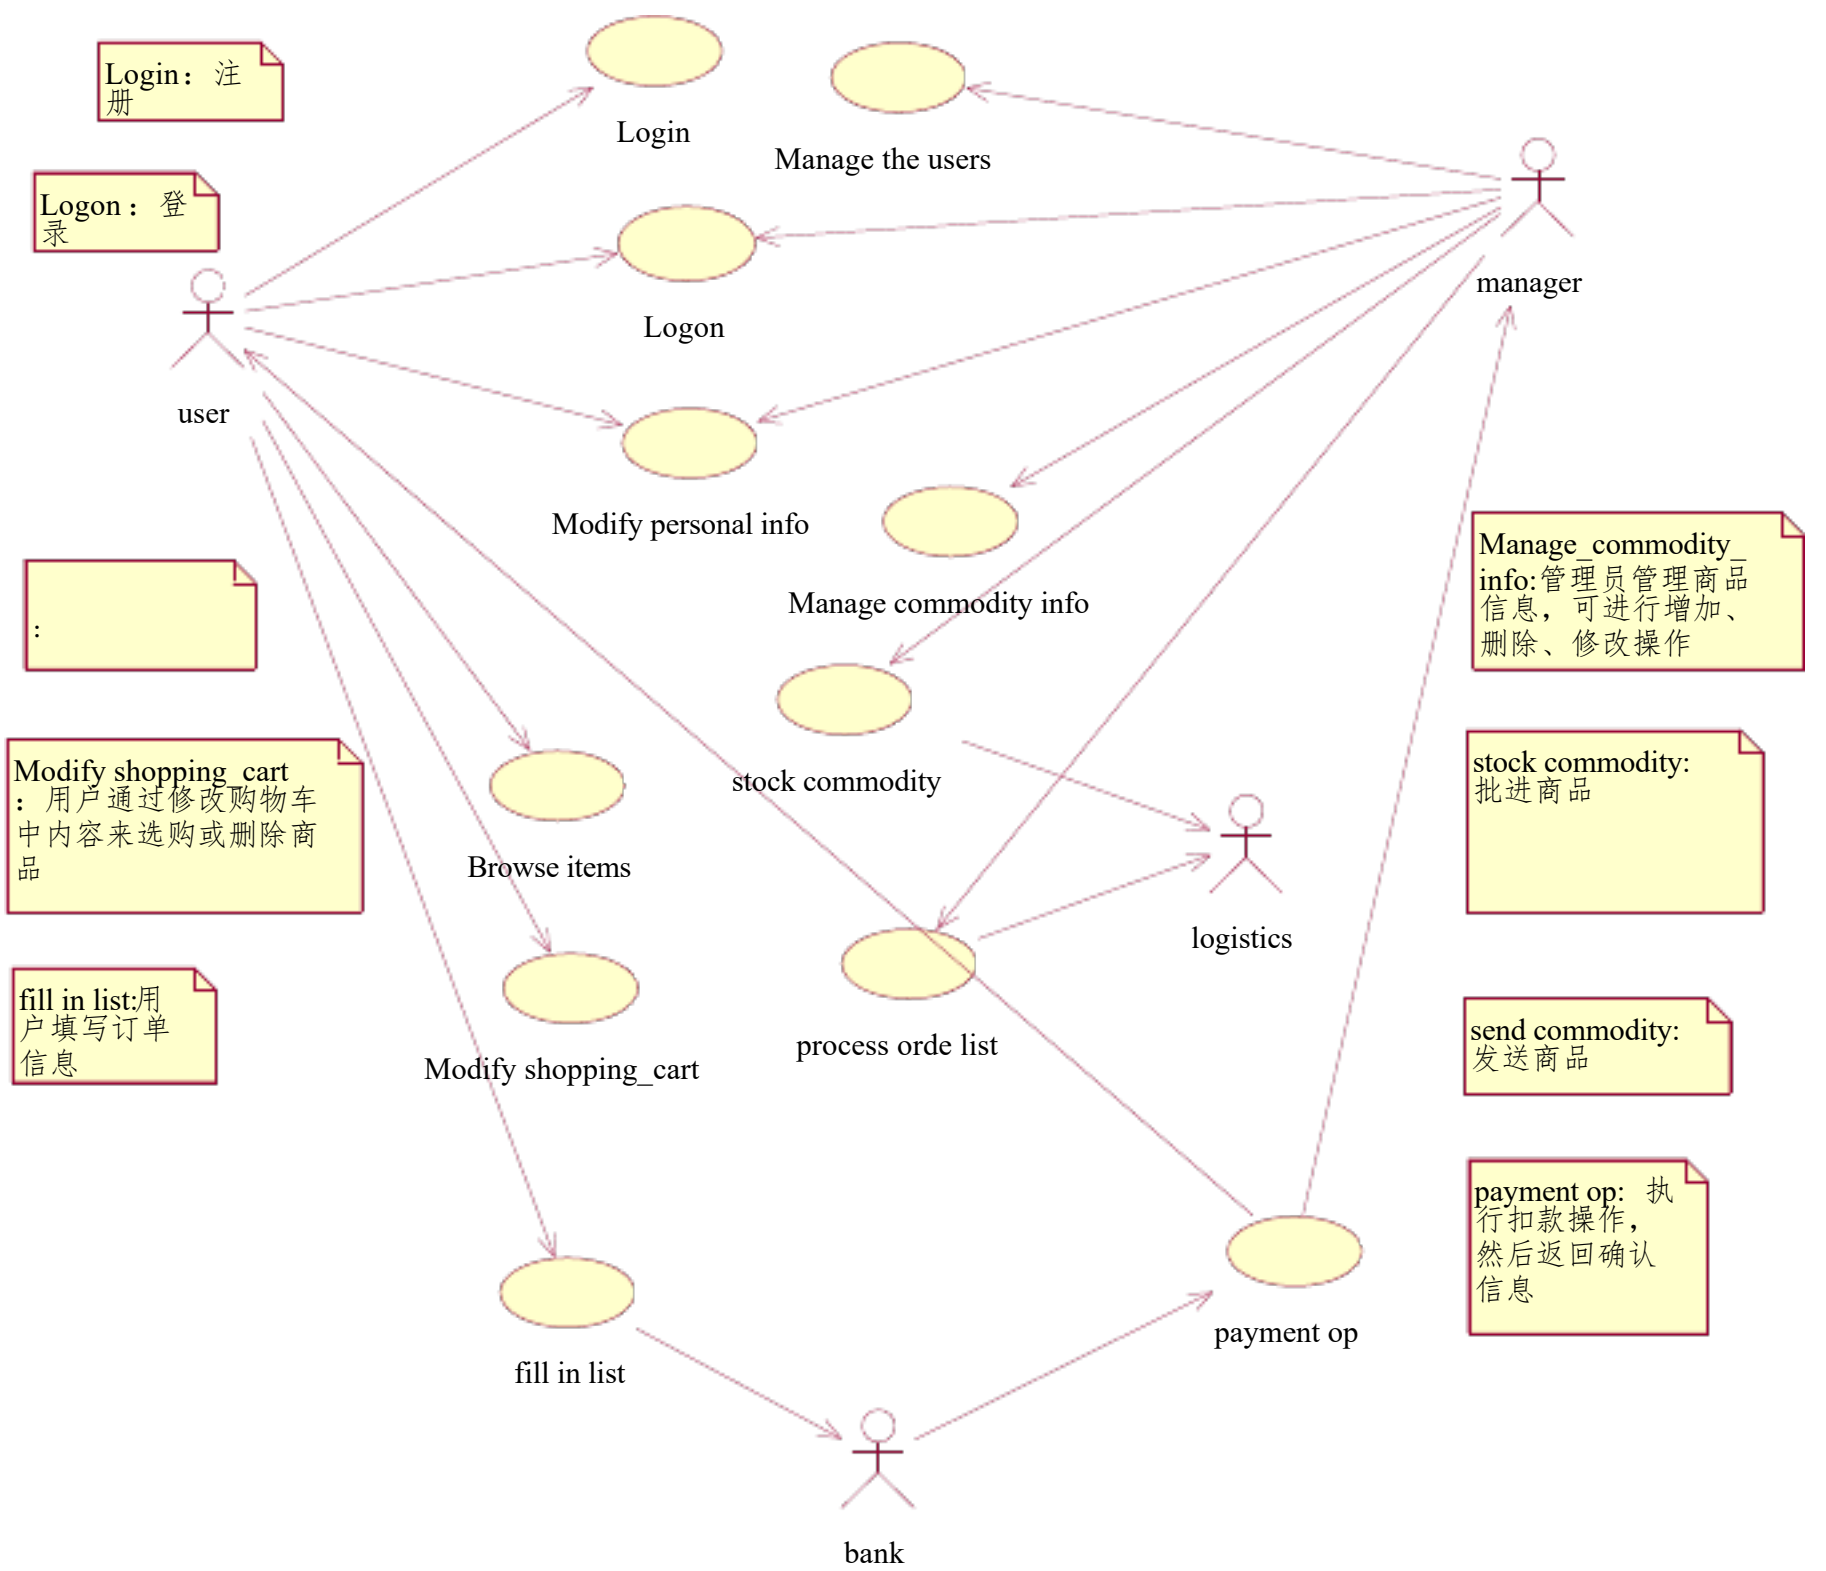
Login：注册

Logon：登录

Login

Manage the users

Logon

manager

user

Modify personal info

Manage commodity info

Manage_commodity_info:管理员管理商品信息，可进行增加、删除、修改操作

:

stock commodity

Modify shopping_cart：用户通过修改购物车中内容来选购或删除商品

Browse items

stock commodity: 批进商品

logistics

process orde list

fill in list:用户填写订单信息

Modify shopping_cart

send commodity: 发送商品

payment op: 执行扣款操作，然后返回确认信息

payment op

fill in list

bank